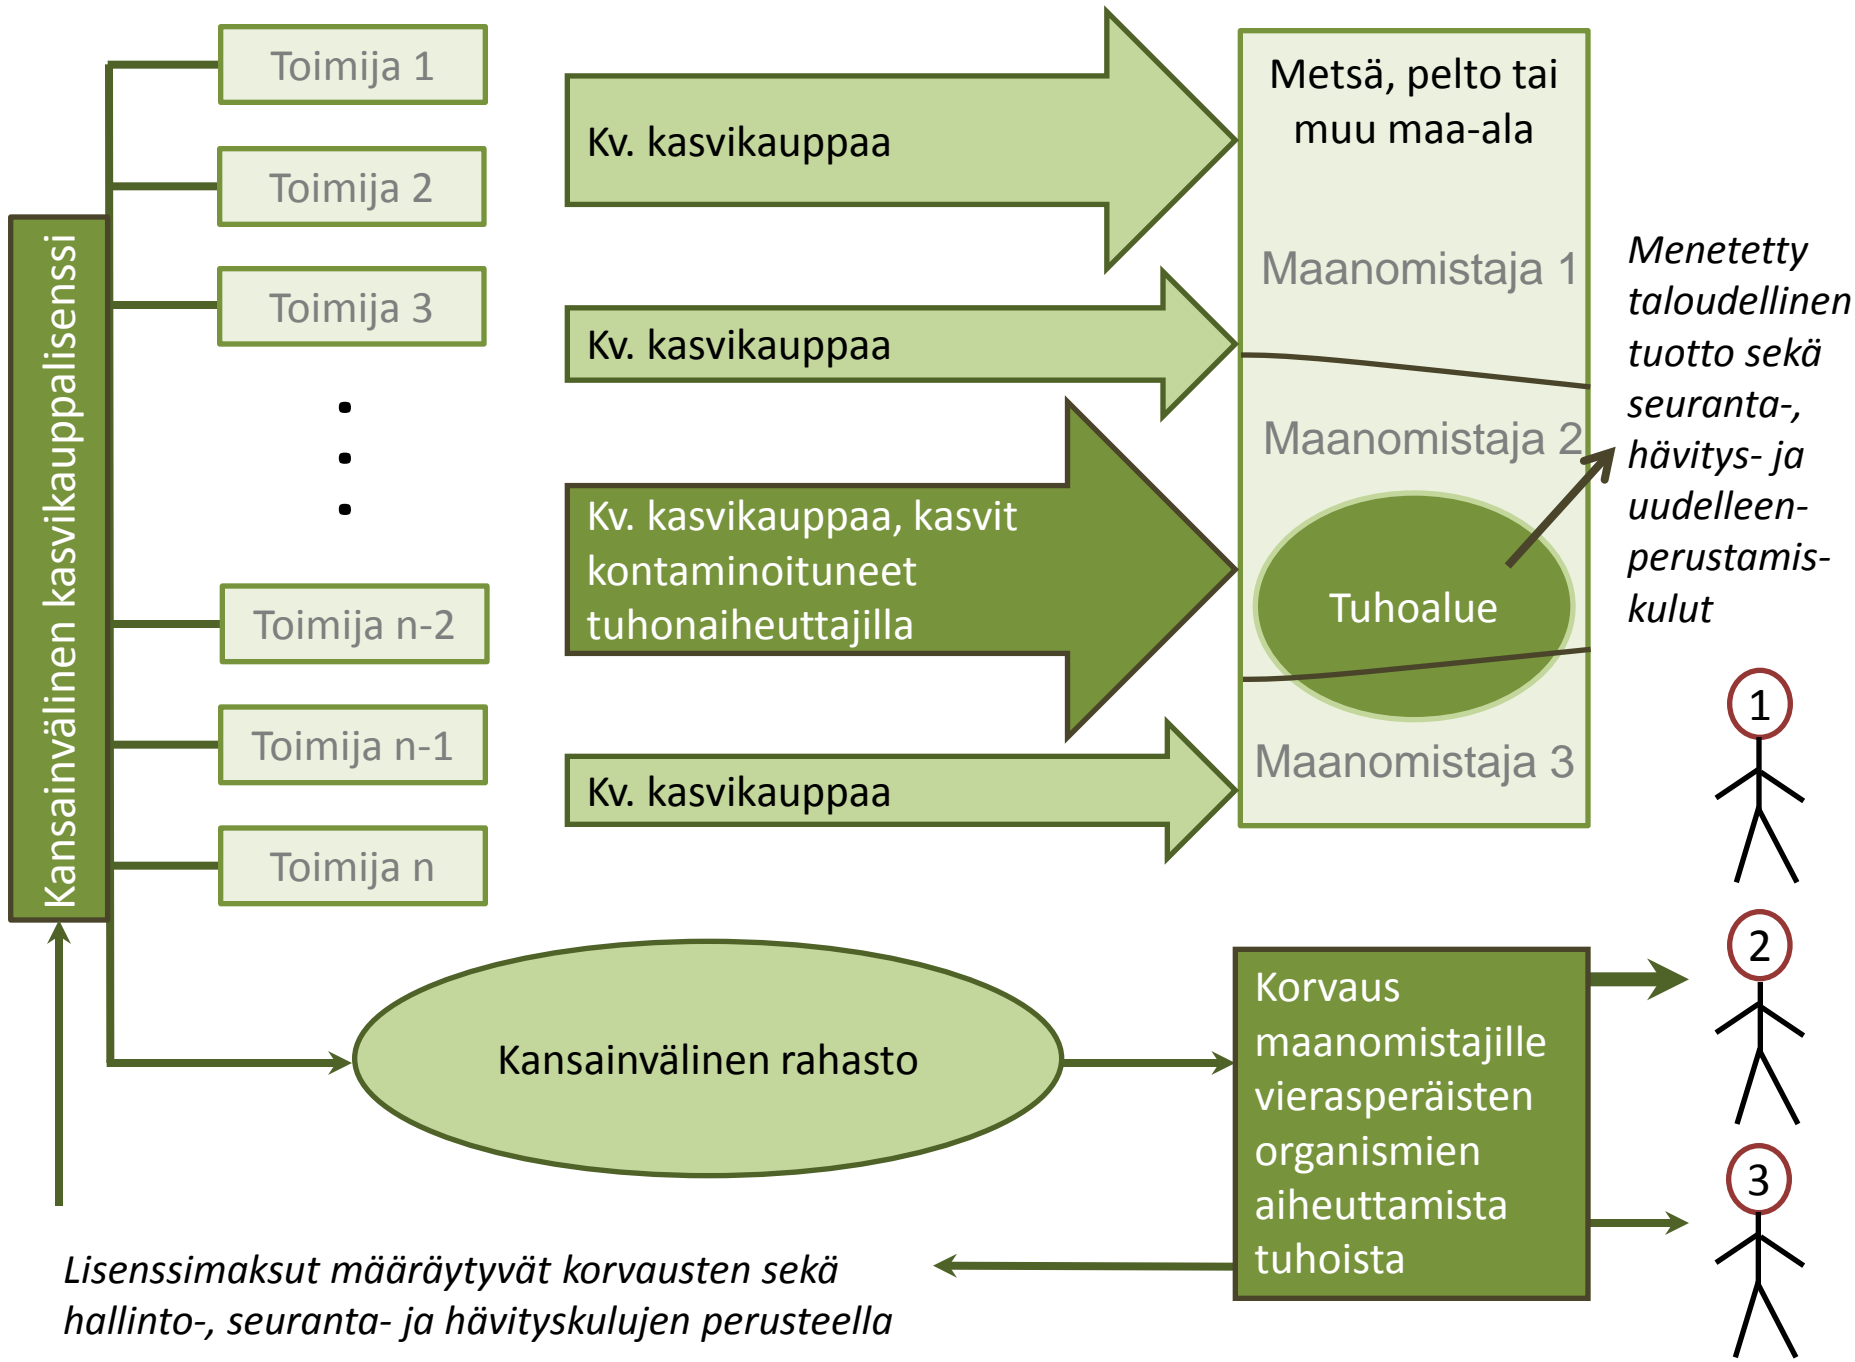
Kansainvälinen kasvikauppalisenssi

Toimija 1

Toimija 2

Toimija 3

Toimija n-2

Toimija n-1

Toimija n

Kv. kasvikauppaa

Kv. kasvikauppaa

Kv. kasvikauppaa, kasvit kontaminoituneet tuhonaiheuttajilla

Kv. kasvikauppaa

Metsä, pelto tai muu maa-ala

Maanomistaja 1

Maanomistaja 2

Tuhoalue

Maanomistaja 3

Menetetty taloudellinen tuotto sekä seuranta-, hävitys- ja uudelleenperustamiskulut

1

2

3

Kansainvälinen rahasto

Korvaus maanomistajille vierasperäisten organismien aiheuttamista tuhoista

Lisenssimaksut määräytyvät korvausten sekä hallinto-, seuranta- ja hävityskulujen perusteella